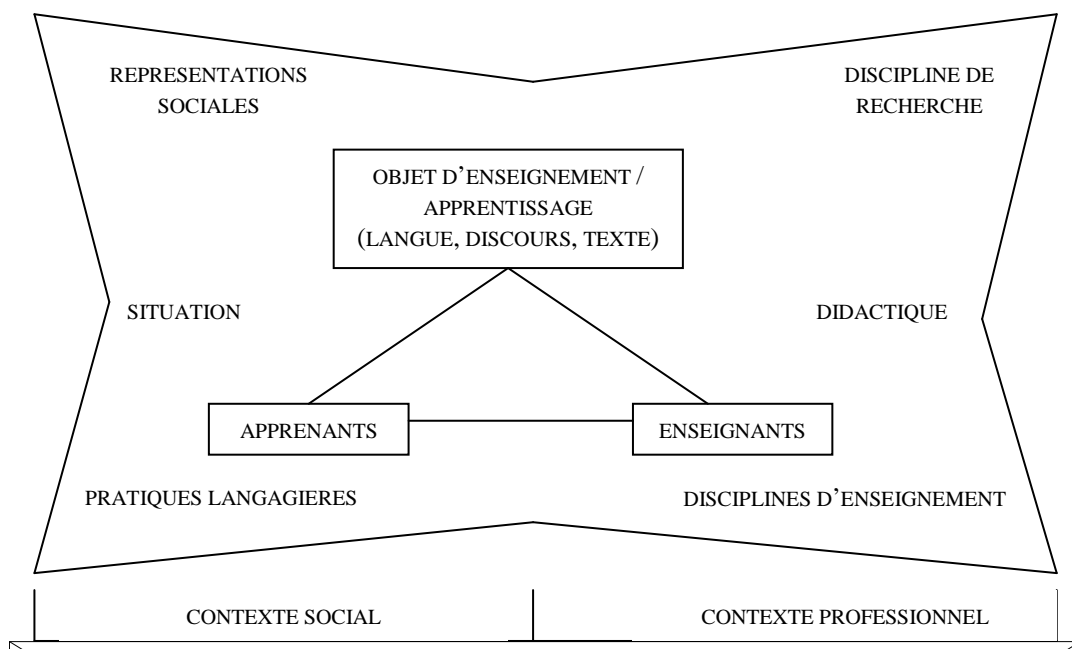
REPRESENTATIONS SOCIALES

DISCIPLINE DE RECHERCHE

OBJET D'ENSEIGNEMENT / APPRENTISSAGE (LANGUE, DISCOURS, TEXTE)

SITUATION

DIDACTIQUE

APPRENANTS

ENSEIGNANTS

PRATIQUES LANGAGIERES

DISCIPLINES D'ENSEIGNEMENT

CONTEXTE SOCIAL

CONTEXTE PROFESSIONNEL